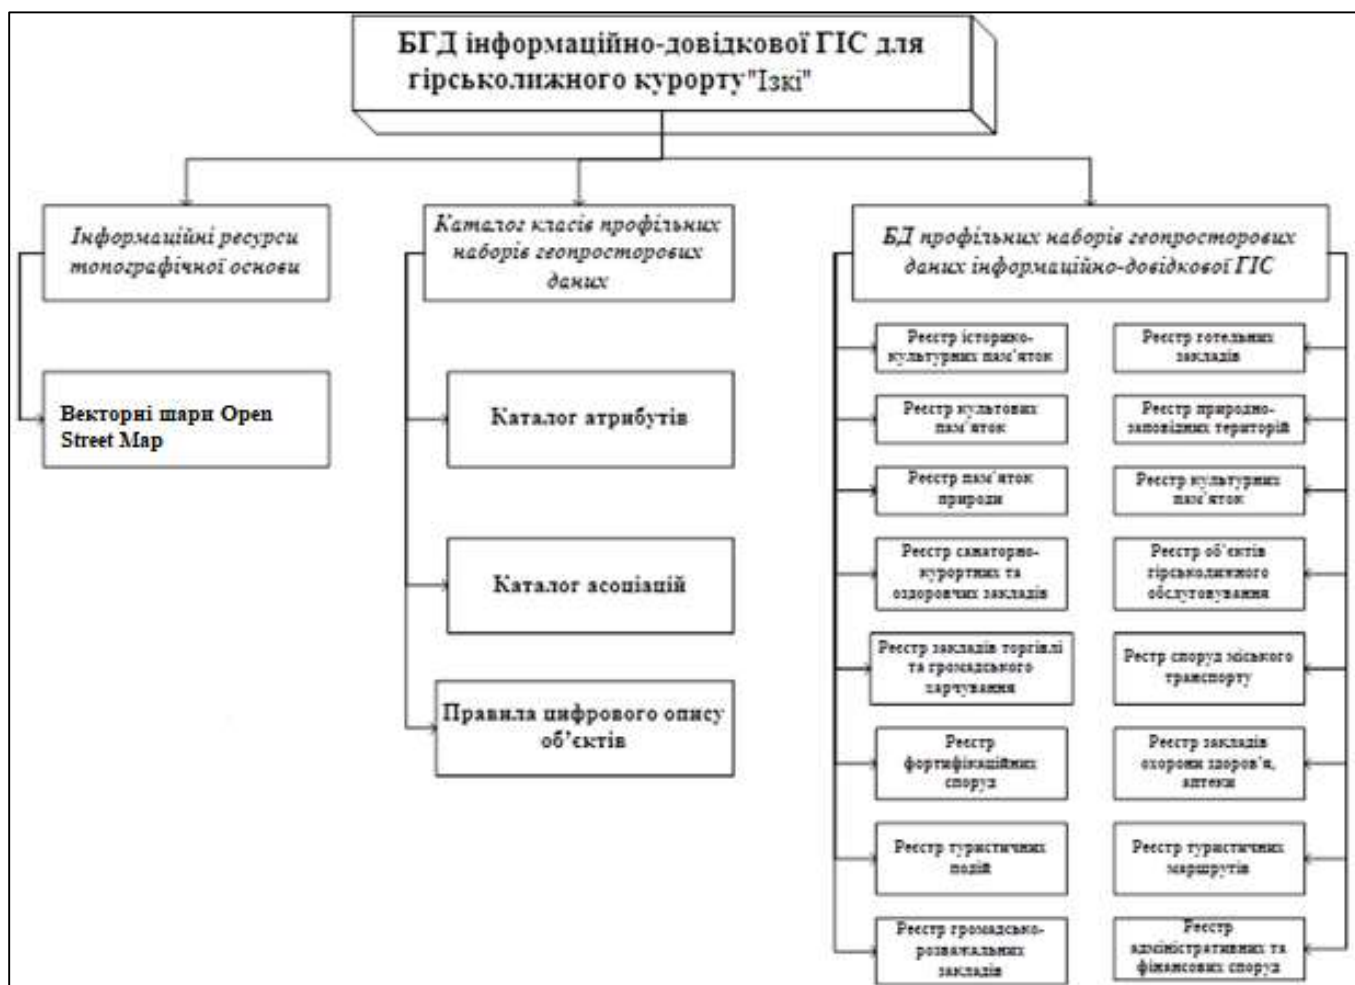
БГД інформаційно-довідкової ГІС для гірськолижного курорту"Ізкі"

Інформаційні ресурси топографічної основи

Векторні шари Open Street Map

Каталог класів профільних наборів геопросторових даних

Каталог атрибутів

Каталог асоціацій

Правила цифрового опису об'єктів

БД профільних наборів геопросторових даних інформаційно-довідкової ГІС

Реєстр історико-культурних пам'яток

Реєстр готельних закладів

Реєстр культових пам'яток

Реєстр природно-заповідних територій

Реєстр пам'яток природи

Реєстр культурних пам'яток

Реєстр санаторно-курортних та оздоровчих закладів

Реєстр об'єктів гірськолижного обслуговування

Реєстр закладів торгівлі та громадського харчування

Реєстр споруд міського транспорту

Реєстр фортифікаційних споруд

Реєстр закладів охорони здоров'я, аптеки

Реєстр туристичних подій

Реєстр туристичних маршрутів

Реєстр громадсько-розважальних закладів

Реєстр адміністративних та фінансових споруд